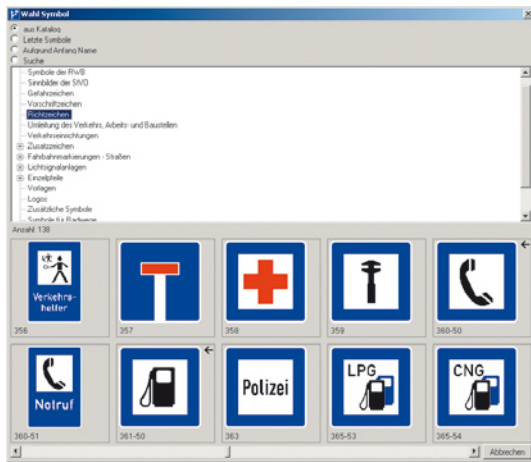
Wahl Symbol

aus Katalog
Letzte Symbole
Aufgrund Anfang Name
Suche

Symbole der RWB
Sinnbilder der SIVO
Gefahrzeichen
Vorschriftzeichen
Richtzeichen
Umleitung des Verkehrs, Arbeits- und Baustellen
Verkehrseinrichtungen
Zusatzzeichen
Fahrbahnmarkierungen - Straßen
Lichtsignalanlagen
Einzelpfeile
Vorlagen
Logos
Zusätzliche Symbole
Symbole für Radwege

Anzahl: 138

Verkehrshelfer
356
357
358
359
360-50
Notruf
360-51
361-50
Polizei
363
LPG
365-53
CNG
365-54

Abbrechen